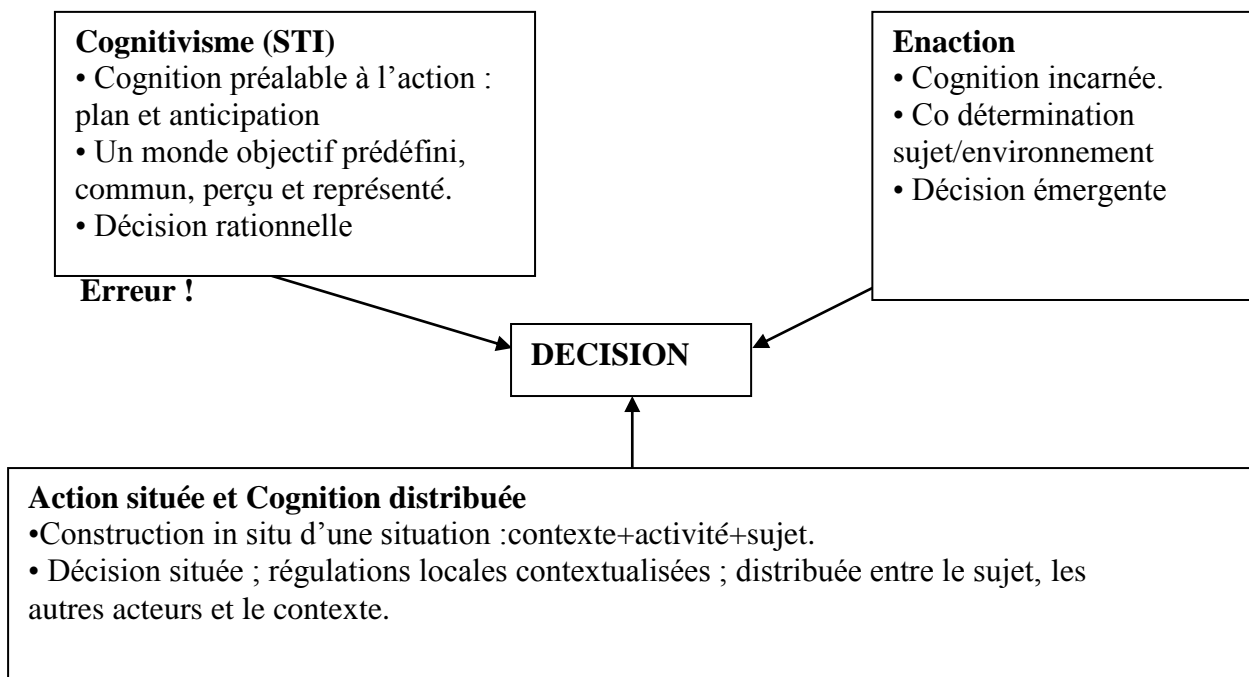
**Cognitivisme (STI)**
• Cognition préalable à l'action : plan et anticipation
• Un monde objectif prédéfini, commun, perçu et représenté.
• Décision rationnelle

**Enaction**
• Cognition incarnée.
• Co détermination sujet/environnement
• Décision émergente

**Erreur !**

**DECISION**

**Action située et Cognition distribuée**
•Construction in situ d'une situation :contexte+activité+sujet.
• Décision située ; régulations locales contextualisées ; distribuée entre le sujet, les autres acteurs et le contexte.